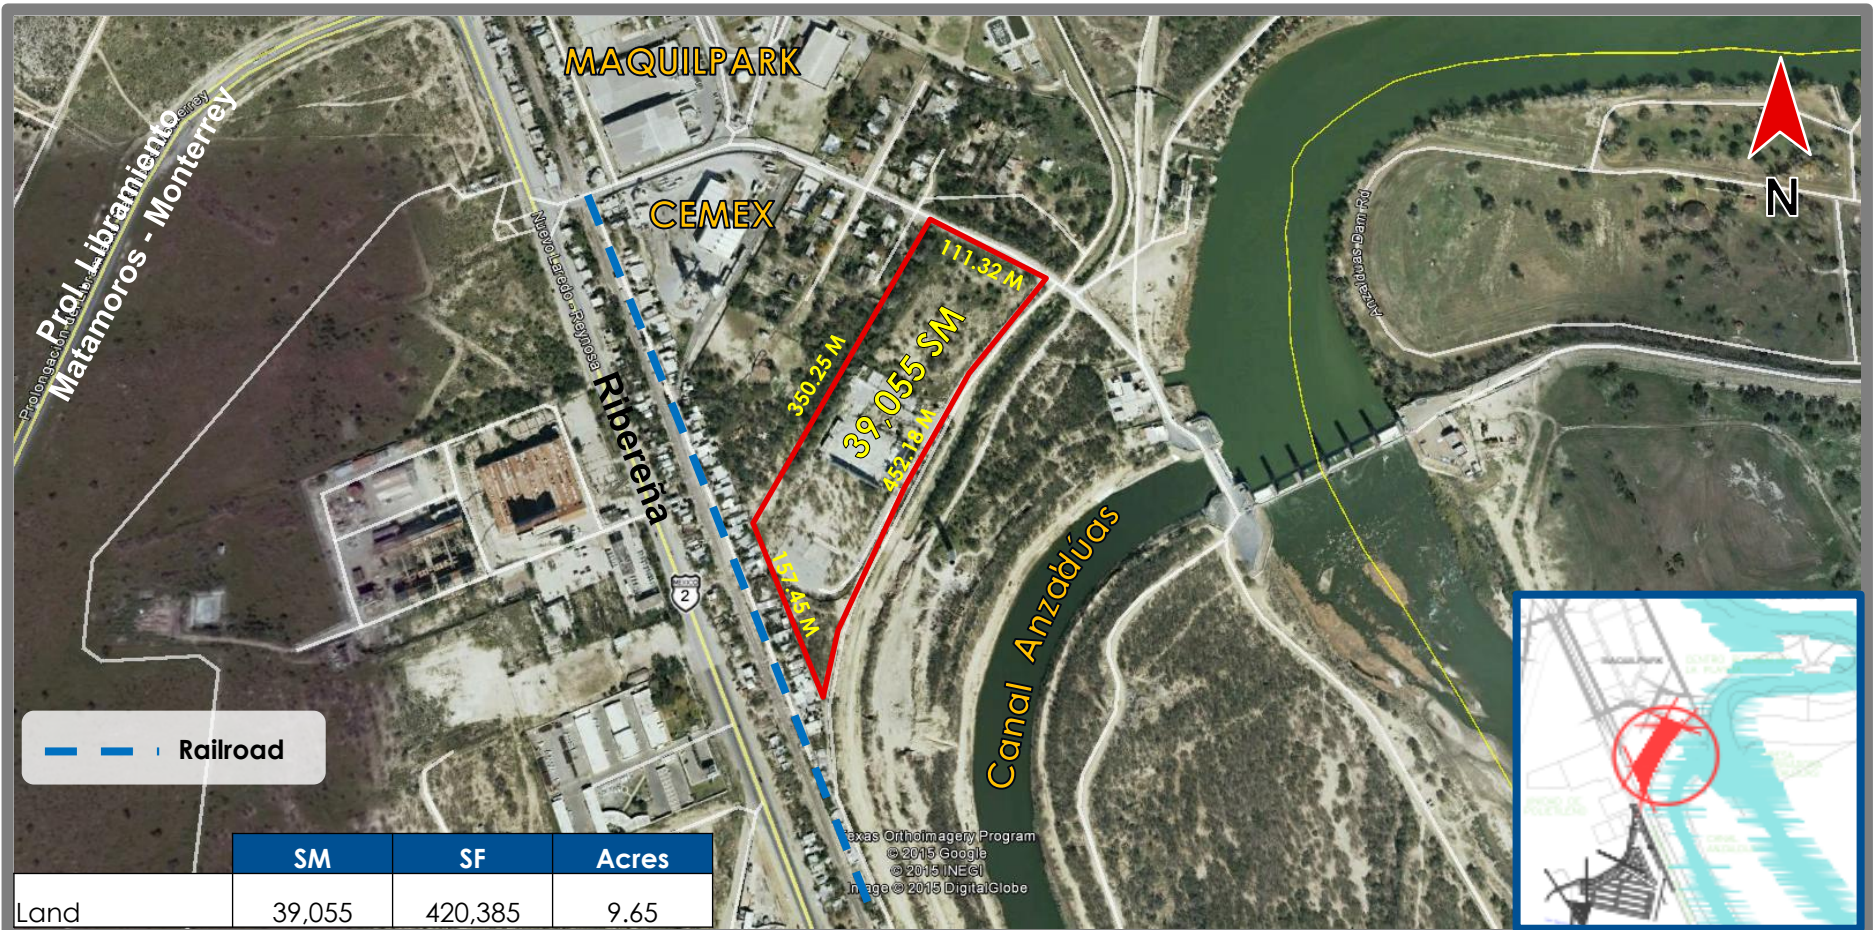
MAQUILPARK

CEMEX

Prol. Libramiento Matamoros - Monterrey

Prolongación Libramiento Monterrey

Nuevo Laredo Ribereña

Ribereña

111.32 M

350.25 M

39,055 SM

452.18 M

157.45 M

Canal Anzaldúas

Anzalduas Dam Rd

N

Railroad

Texas Orthoimagery Program
© 2015 Google
© 2015 INEGI
Image © 2015 DigitalGlobe

MAQUILPARK

| | SM | SF | Acres |
|---|---|---|---|
| Land | 39,055 | 420,385 | 9.65 |